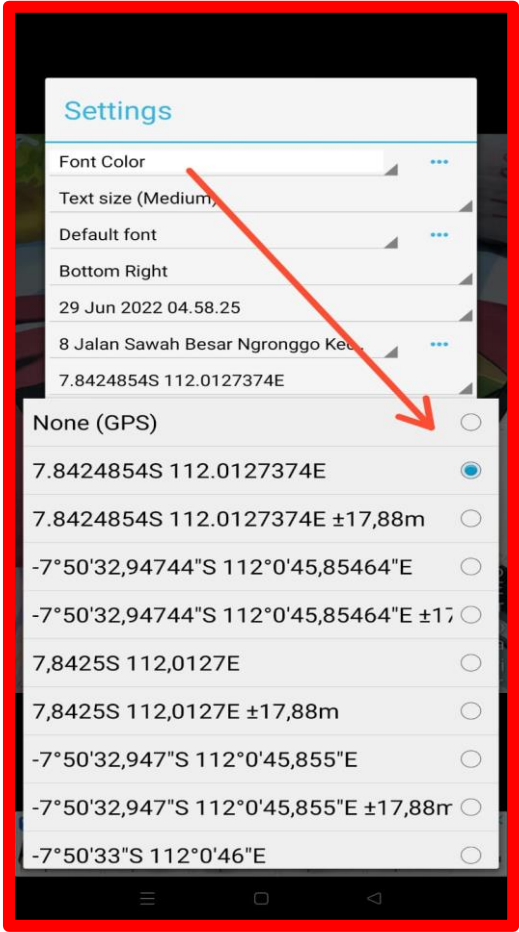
Settings

Font Color

Text size (Medium)

Default font

Bottom Right

29 Jun 2022 04.58.25

8 Jalan Sawah Besar Ngronggo Ke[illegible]

7.8424854S 112.0127374E

None (GPS)

7.8424854S 112.0127374E

7.8424854S 112.0127374E ±17,88m

-7°50'32,94744"S 112°0'45,85464"E

-7°50'32,94744"S 112°0'45,85464"E ±1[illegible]

7,8425S 112,0127E

7,8425S 112,0127E ±17,88m

-7°50'32,947"S 112°0'45,855"E

-7°50'32,947"S 112°0'45,855"E ±17,88m

-7°50'33"S 112°0'46"E